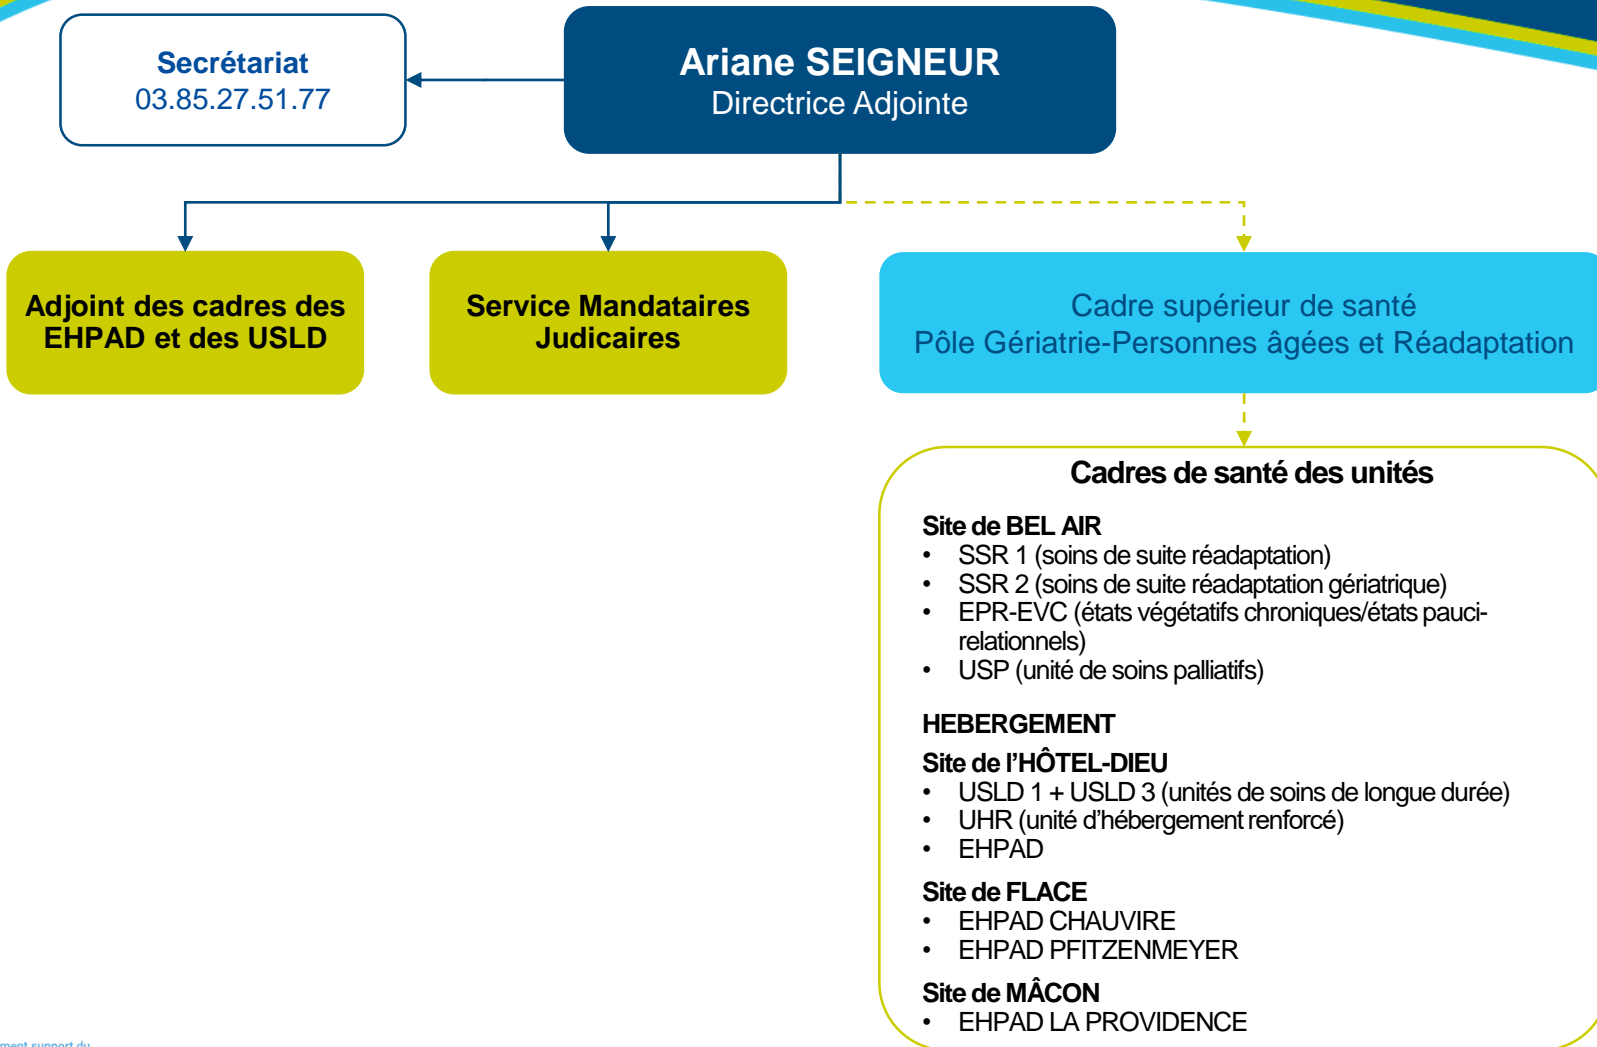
Secrétariat
03.85.27.51.77

Ariane SEIGNEUR
Directrice Adjointe

Adjoint des cadres des EHPAD et des USLD

Service Mandataires Judicaires

Cadre supérieur de santé
Pôle Gériatrie-Personnes âgées et Réadaptation

Cadres de santé des unités

Site de BEL AIR
- SSR 1 (soins de suite réadaptation)
- SSR 2 (soins de suite réadaptation gériatrique)
- EPR-EVC (états végétatifs chroniques/états pauci-relationnels)
- USP (unité de soins palliatifs)

HEBERGEMENT
Site de l'HÔTEL-DIEU
- USLD 1 + USLD 3 (unités de soins de longue durée)
- UHR (unité d'hébergement renforcé)
- EHPAD

Site de FLACE
- EHPAD CHAUVIRE
- EHPAD PFITZENMEYER

Site de MÂCON
- EHPAD LA PROVIDENCE

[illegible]ment support du